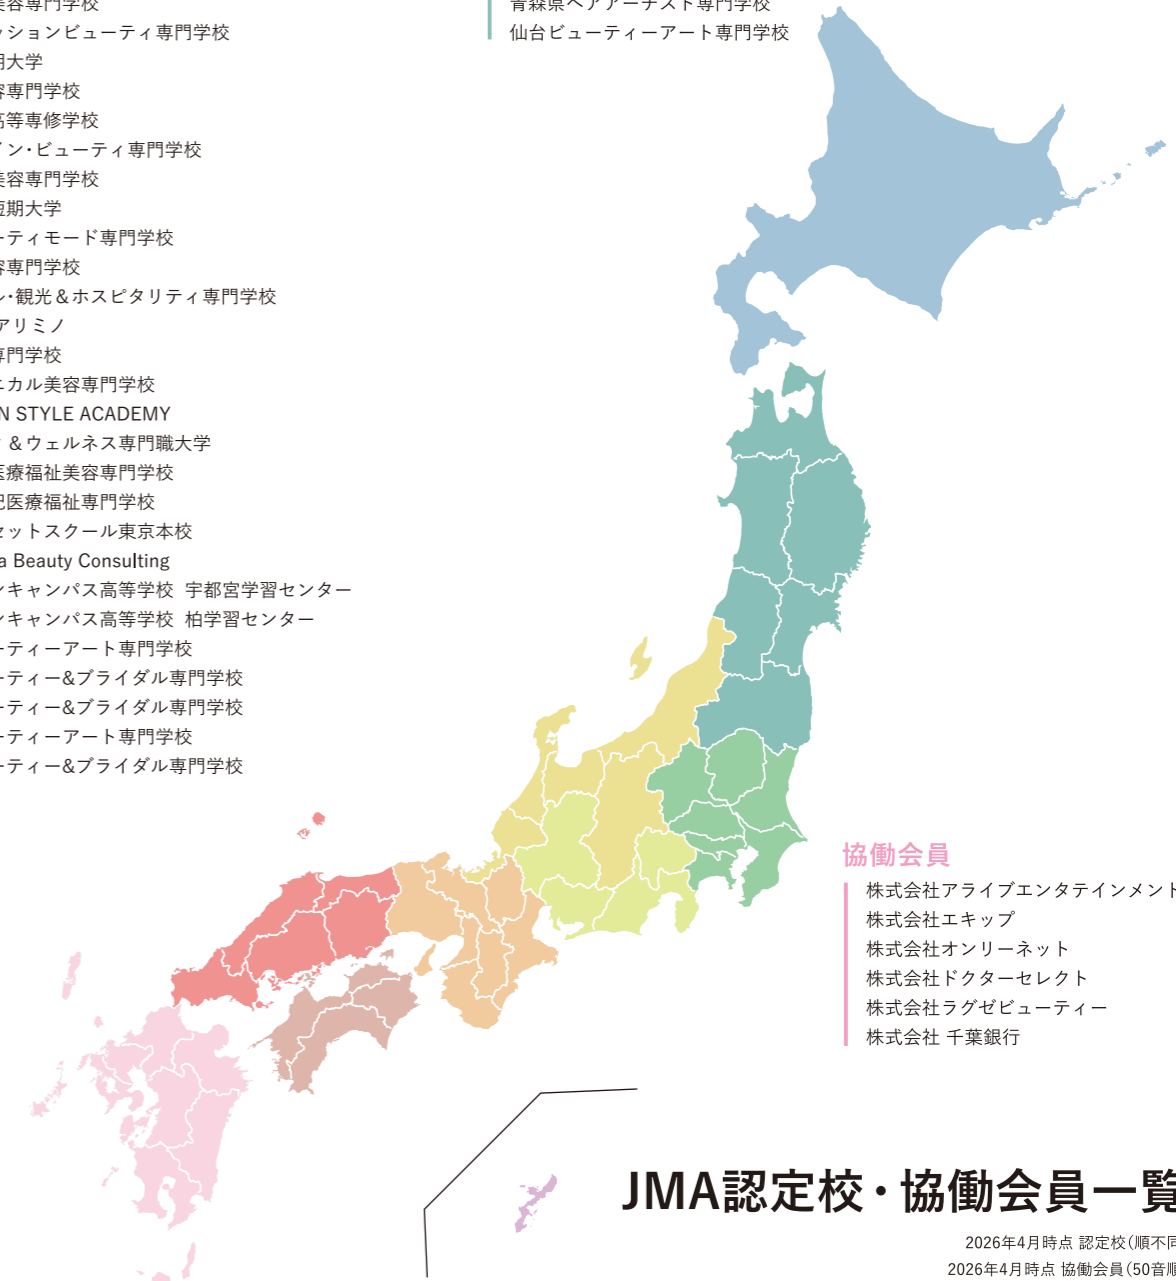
美容専門学校
ッションビューティ専門学校
期大学
容専門学校
高等専修学校
ン・ビューティ専門学校
美容専門学校
短期大学
ーティモード専門学校
容専門学校
ル・観光＆ホスピタリティ専門学校
アリミノ
専門学校
ニカル美容専門学校
N STYLE ACADEMY
＆ウェルネス専門職大学
医療福祉美容専門学校
医療福祉専門学校
セットスクール東京本校
a Beauty Consulting
ンキャンパス高等学校 宇都宮学習センター
ンキャンパス高等学校 柏学習センター
ーティーアート専門学校
ーティー&ブライダル専門学校
ーティー&ブライダル専門学校
ーティーアート専門学校
ーティー&ブライダル専門学校

青森県ヘアアーチスト専門学校
仙台ビューティーアート専門学校

協働会員
株式会社アライブエンタテインメント
株式会社エキップ
株式会社オンリーネット
株式会社ドクターセレクト
株式会社ラグゼビューティー
株式会社 千葉銀行

JMA認定校・協働会員一覧
2026年4月時点 認定校（順不同
2026年4月時点 協働会員（50音順